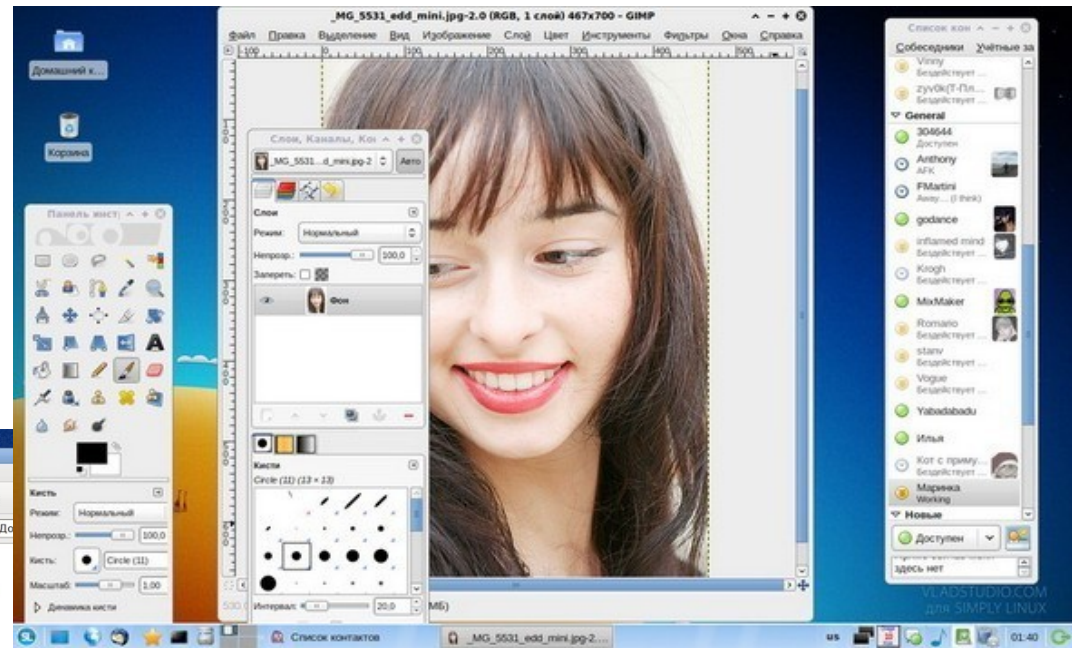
Домашний к...

Корзина

_MG_5531_edd_mini.jpg-2.0 (RGB, 1 слой) 467x700 – GIMP

Файл Правка Выделение Вид Изображение Слой Цвет Инструменты Фильтры Окна Справка

-100 100 200 300 400

Панель инст

Кисть

Режим: Нормальный

Непрозр.: 100,0

Кисть: Circle (11)

Масштаб: 1,00

Динамика кисти

Слои, Каналы, Ко

_MG_5531...d_mini.jpg-2 Авто

Слои

Режим: Нормальный

Непрозр.: 100,0

Запереть:

Фон

Кисти

Circle (11) (13 × 13)

Интервал: 20,0

МБ)

Список кон

Собеседники Учётные за

Vinny
Бездействует ...

zyv0k(Т-Пл...
Бездействует ...

General

304644
Доступен

Anthony
AFK

FMartini
Away... (I think)

godance

inflamed mind
Бездействует ...

Krogh
Бездействует ...

MixMaker

Romario
Бездействует ...

stanv
Бездействует ...

Vogue
Бездействует ...

Yabadabadu

Илья

Кот с приму...
Бездействует ...

Маринка
Working

Новые

Доступен

здесь нет

VLADSTUDIO.COM
для SIMPLY LINUX

До

Список контактов

_MG_5531_edd_mini.jpg-2....

us 01:40